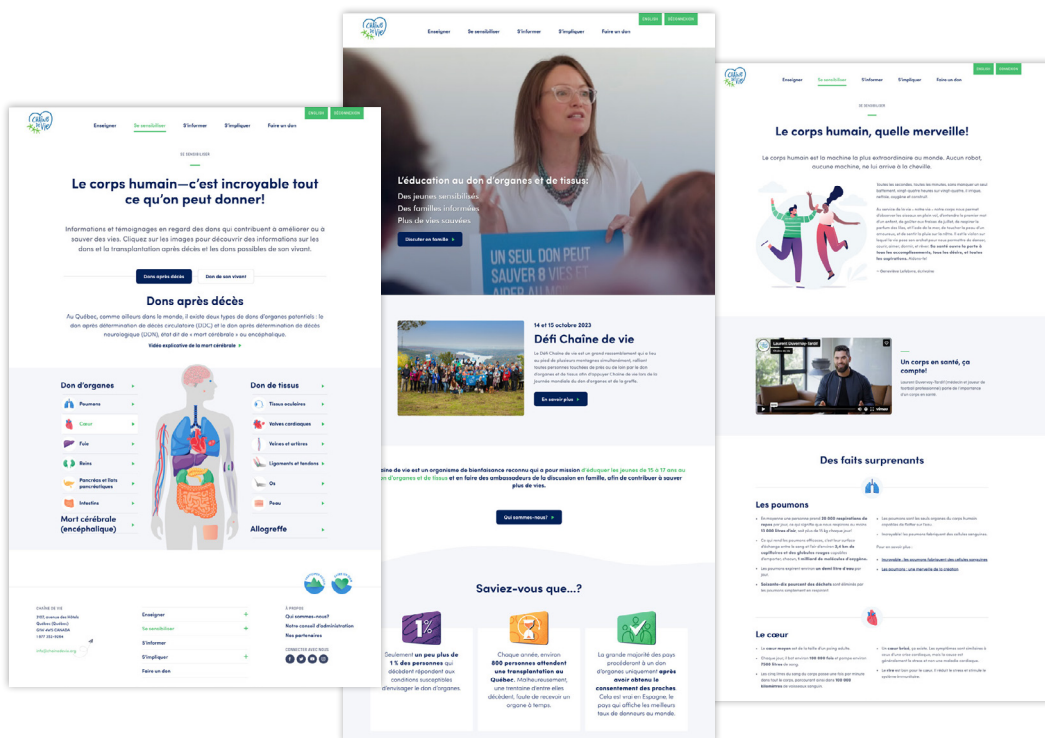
Chaîne de vie

Enseigner Se sensibiliser S'informer S'impliquer Faire un don

ENGLISH DÉCONNEXION

SE SENSIBILISER

Le corps humain—c'est incroyable tout ce qu'on peut donner!

Informations et témoignages en regard des dons qui contribuent à améliorer ou à sauver des vies. Cliquez sur les images pour découvrir des informations sur les dons et la transplantation après décès et les dons possibles de son vivant.

Dons après décès Don de son vivant

Dons après décès

Au Québec, comme ailleurs dans le monde, il existe deux types de dons d'organes potentiels : le don après détermination de décès circulatoire (DDC) et le don après détermination de décès neurologique (DDN), état dit de « mort cérébrale » ou encéphalique.

Vidéo explicative de la mort cérébrale

Don d'organes
Poumons
Cœur
Foie
Reins
Pancréas et îlots pancréatiques
Intestins
Mort cérébrale (encéphalique)

Don de tissus
Tissus oculaires
Valves cardiaques
Veines et artères
Ligaments et tendons
Os
Peau
Allogreffe

CHAÎNE DE VIE
Enseigner
Se sensibiliser
S'informer
S'impliquer
Faire un don
À PROPOS
Qui sommes-nous?
Notre conseil d'administration
Nos partenaires
CONNECTEZ AVEC NOUS

Chaîne de vie

Enseigner Se sensibiliser S'informer S'impliquer Faire un don

ENGLISH DÉCONNEXION

L'éducation au don d'organes et de tissus:
Des jeunes sensibilisés
Des familles informées
Plus de vies sauvées

Discuter en famille

UN SEUL DON PEUT SAUVER 8 VIES

14 et 15 octobre 2023
Défi Chaîne de vie

En savoir plus

Chaîne de vie est un organisme de bienfaisance reconnu qui a pour mission d'éduquer les jeunes de 15 à 17 ans au don d'organes et de tissus et en faire des ambassadeurs de la discussion en famille, afin de contribuer à sauver plus de vies.

Qui sommes-nous?

Saviez-vous que...?

1%
Seulement un peu plus de 1 % des personnes qui décèdent répondent aux conditions susceptibles d'envisager le don d'organes.

Chaque année, environ 800 personnes attendent une transplantation au Québec. Malheureusement, une trentaine d'entre elles décèdent, faute de recevoir un organe à temps.

La grande majorité des pays procèdent à un don d'organes uniquement après avoir obtenu le consentement des proches. Cela est vrai en Espagne, le pays qui affiche les meilleurs taux de donneurs au monde.

Chaîne de vie

Enseigner Se sensibiliser S'informer S'impliquer Faire un don

ENGLISH DÉCONNEXION

SE SENSIBILISER

Le corps humain, quelle merveille!

Le corps humain est la machine la plus extraordinaire au monde. Aucun robot, aucune machine, ne lui arrive à la cheville.

Un corps en santé, ça compte!

Des faits surprenants

Les poumons

Le cœur